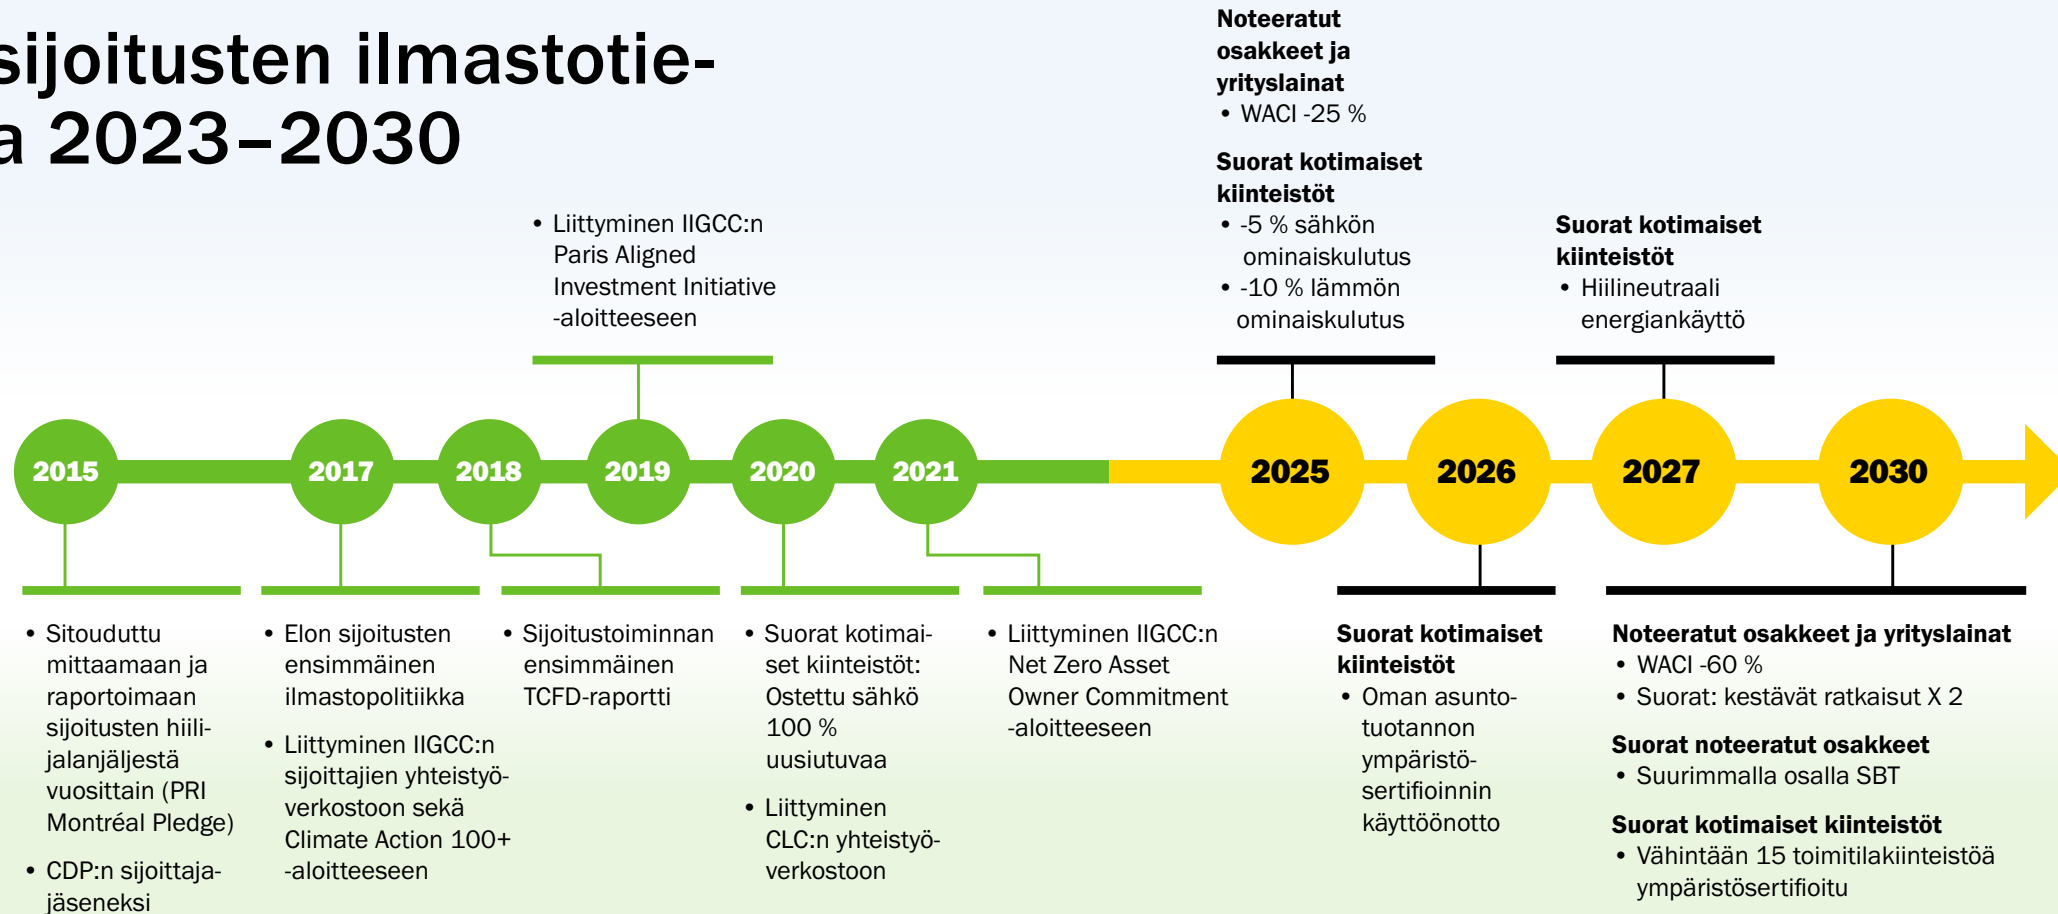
sijoitusten ilmastotiea 2023–2030

• Liittyminen IIGCC:n Paris Aligned Investment Initiative -aloitteeseen

**Noteeratut osakkeet ja yrityslainat**
• WACI -25 %

**Suorat kotimaiset kiinteistöt**
• -5 % sähkön ominaiskulutus
• -10 % lämmön ominaiskulutus

**Suorat kotimaiset kiinteistöt**
• Hiilineutraali energiankäyttö

2015
2017
2018
2019
2020
2021
2025
2026
2027
2030

• Sitouduttu mittaamaan ja raportoimaan sijoitusten hiilijalanjäljestä vuosittain (PRI Montréal Pledge)
• CDP:n sijoittajajäseneksi

• Elon sijoitusten ensimmäinen ilmastopolitiikka
• Liittyminen IIGCC:n sijoittajien yhteistyöverkostoon sekä Climate Action 100+ -aloitteeseen

• Sijoitustoiminnan ensimmäinen TCFD-raportti

• Suorat kotimaiset kiinteistöt: Ostettu sähkö 100 % uusiutuvaa
• Liittyminen CLC:n yhteistyöverkostoon

• Liittyminen IIGCC:n Net Zero Asset Owner Commitment -aloitteeseen

**Suorat kotimaiset kiinteistöt**
• Oman asuntotuotannon ympäristösertifioinnin käyttöönotto

**Noteeratut osakkeet ja yrityslainat**
• WACI -60 %
• Suorat: kestävät ratkaisut X 2

**Suorat noteeratut osakkeet**
• Suurimmalla osalla SBT

**Suorat kotimaiset kiinteistöt**
• Vähintään 15 toimitilakiinteistöä ympäristösertifioitu